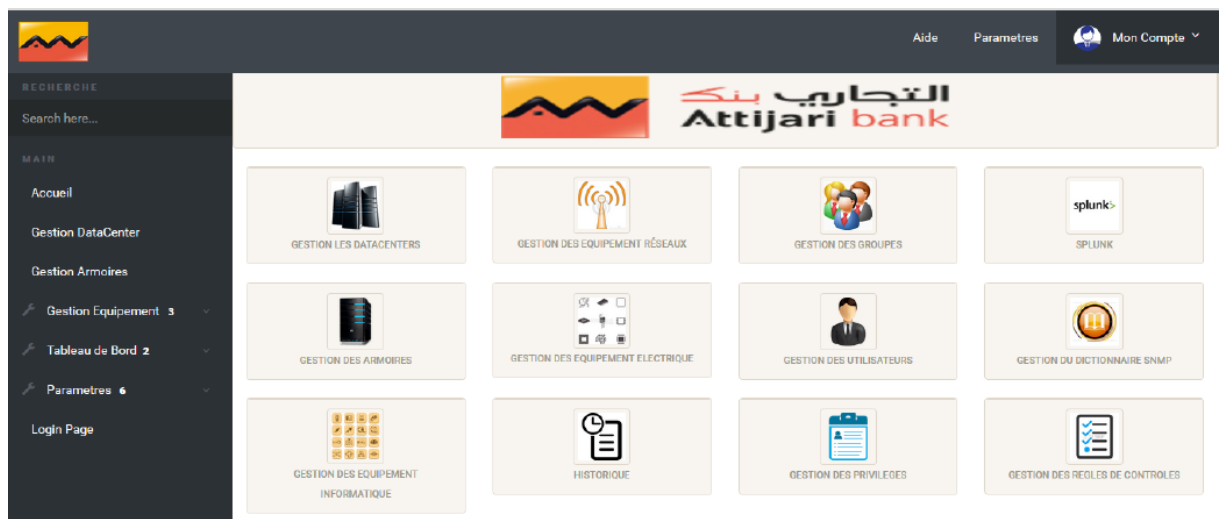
Aide Parametres Mon Compte

RECHERCHE

Search here...

MAIN

Accueil

Gestion DataCenter

Gestion Armoires

Gestion Equipement 3

Tableau de Bord 2

Parametres 6

Login Page

التجاري بنك
Attijari bank

GESTION LES DATACENTERS

GESTION DES EQUIPEMENT RÉSEAUX

GESTION DES GROUPES

splunk>
SPLUNK

GESTION DES ARMOIRES

GESTION DES EQUIPEMENT ELECTRIQUE

GESTION DES UTILISATEURS

GESTION DU DICTIONNAIRE SNMP

GESTION DES EQUIPEMENT INFORMATIQUE

HISTORIQUE

GESTION DES PRIVILEGES

GESTION DES REGLES DE CONTROLES